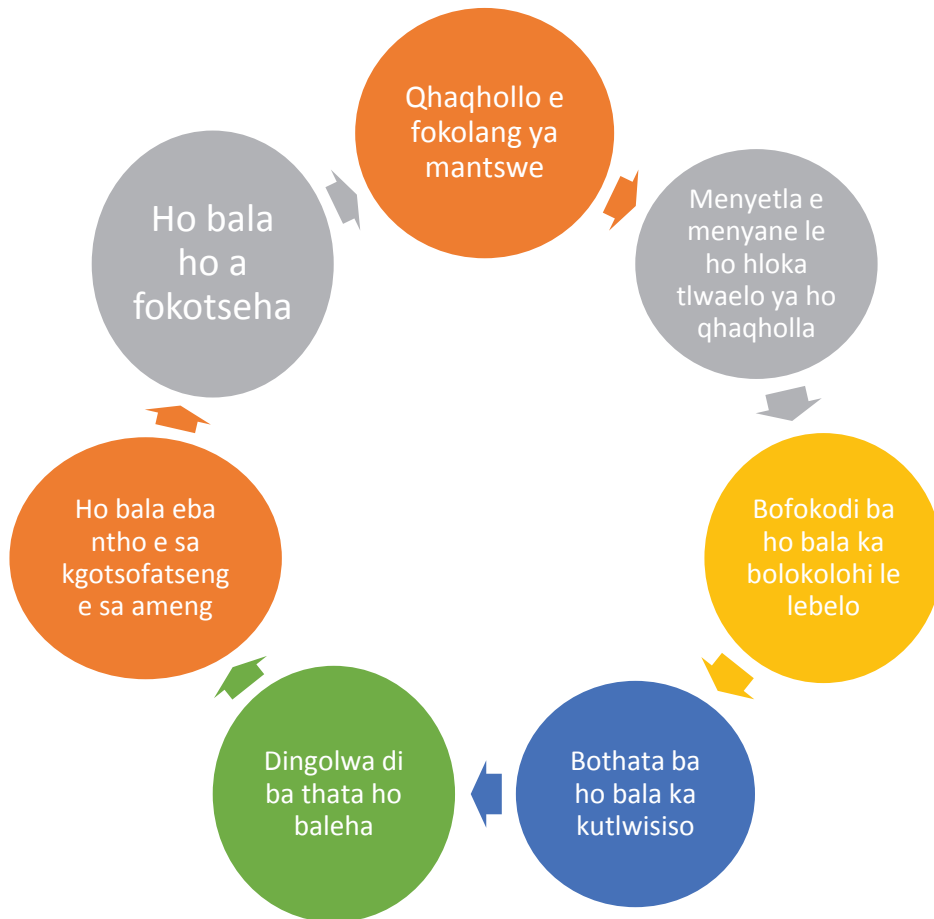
Qhaqhollo e fokolang ya mantswe

Menyetla e menyane le ho hloka tlwaelo ya ho qhaqholla

Bofokodi ba ho bala ka bolokolohi le lebelo

Bothata ba ho bala ka kutlwisiso

Dingolwa di ba thata ho baleha

Ho bala eba ntho e sa kgotsofatseng e sa ameng

Ho bala ho a fokotseha